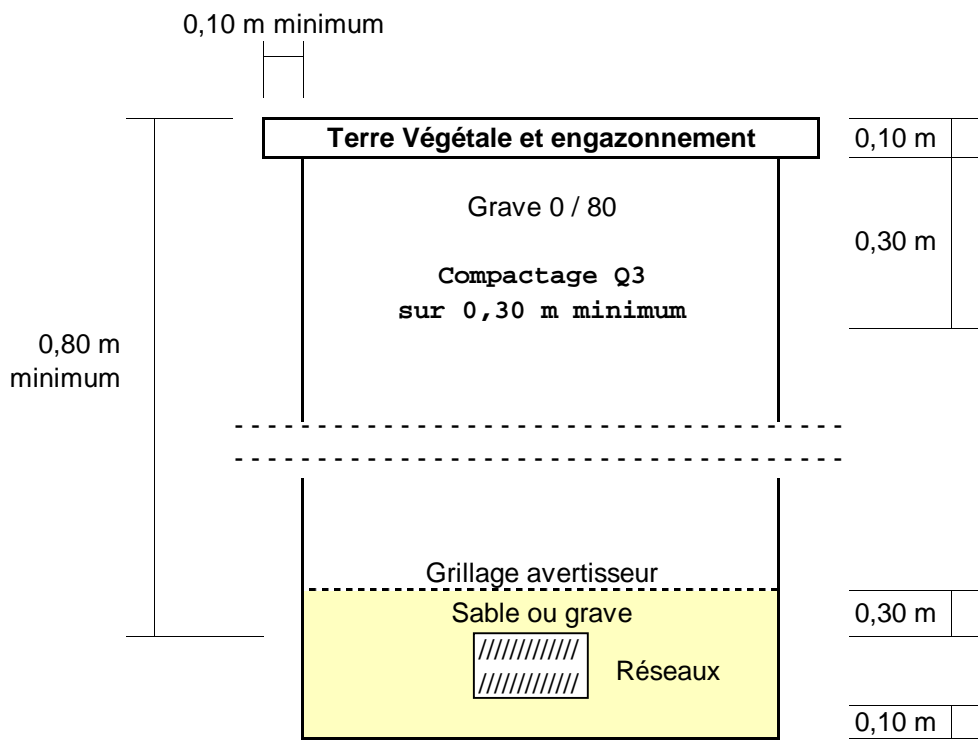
0,10 m minimum

Terre Végétale et engazonnement

0,10 m

Grave 0 / 80

0,30 m

Compactage Q3
sur 0,30 m minimum

0,80 m
minimum

Grillage avertisseur

Sable ou grave

0,30 m

/////////////
/////////////

Réseaux

0,10 m